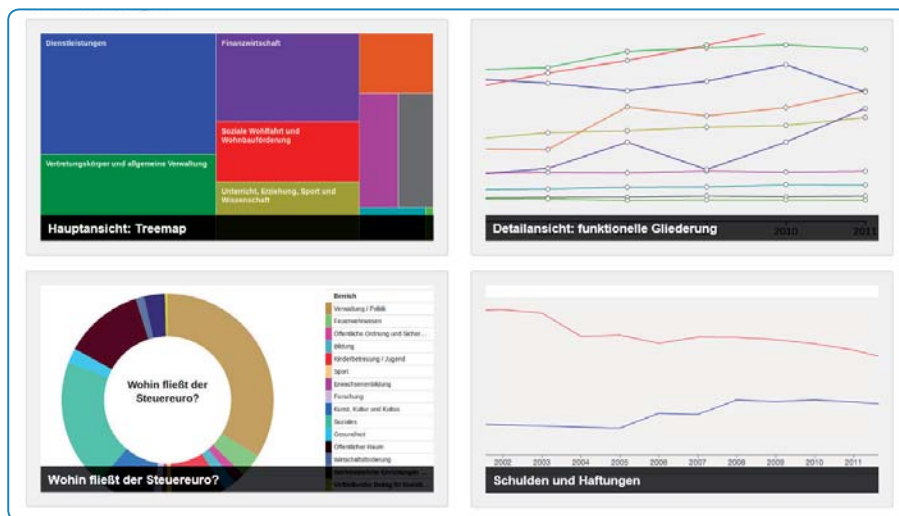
Dienstleistungen

Finanzwirtschaft

Soziale Wohlfahrt und Wohnbauförderung

Vertretungskörper und allgemeine Verwaltung

Unterricht, Erziehung, Sport und Wissenschaft

Hauptansicht: Treemap

Detailansicht: funktionelle Gliederung

2010

2011

Wohin fließt der Steuereuro?

Bereich

Verwaltung / Politik

Finanzwesen

Öffentliche Ordnung und Sicher...

Bildung

Kinderbetreuung / Jugend

Sport

Erwachsenenbildung

Forschung

Kunst, Kultur und Kultus

Soziales

Gesundheit

Öffentlicher Raum

Wirtschaftsförderung

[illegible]

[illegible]

Wohin fließt der Steuereuro?

2002

2003

2004

2005

2006

2007

2008

2009

2010

2011

Schulden und Haftungen